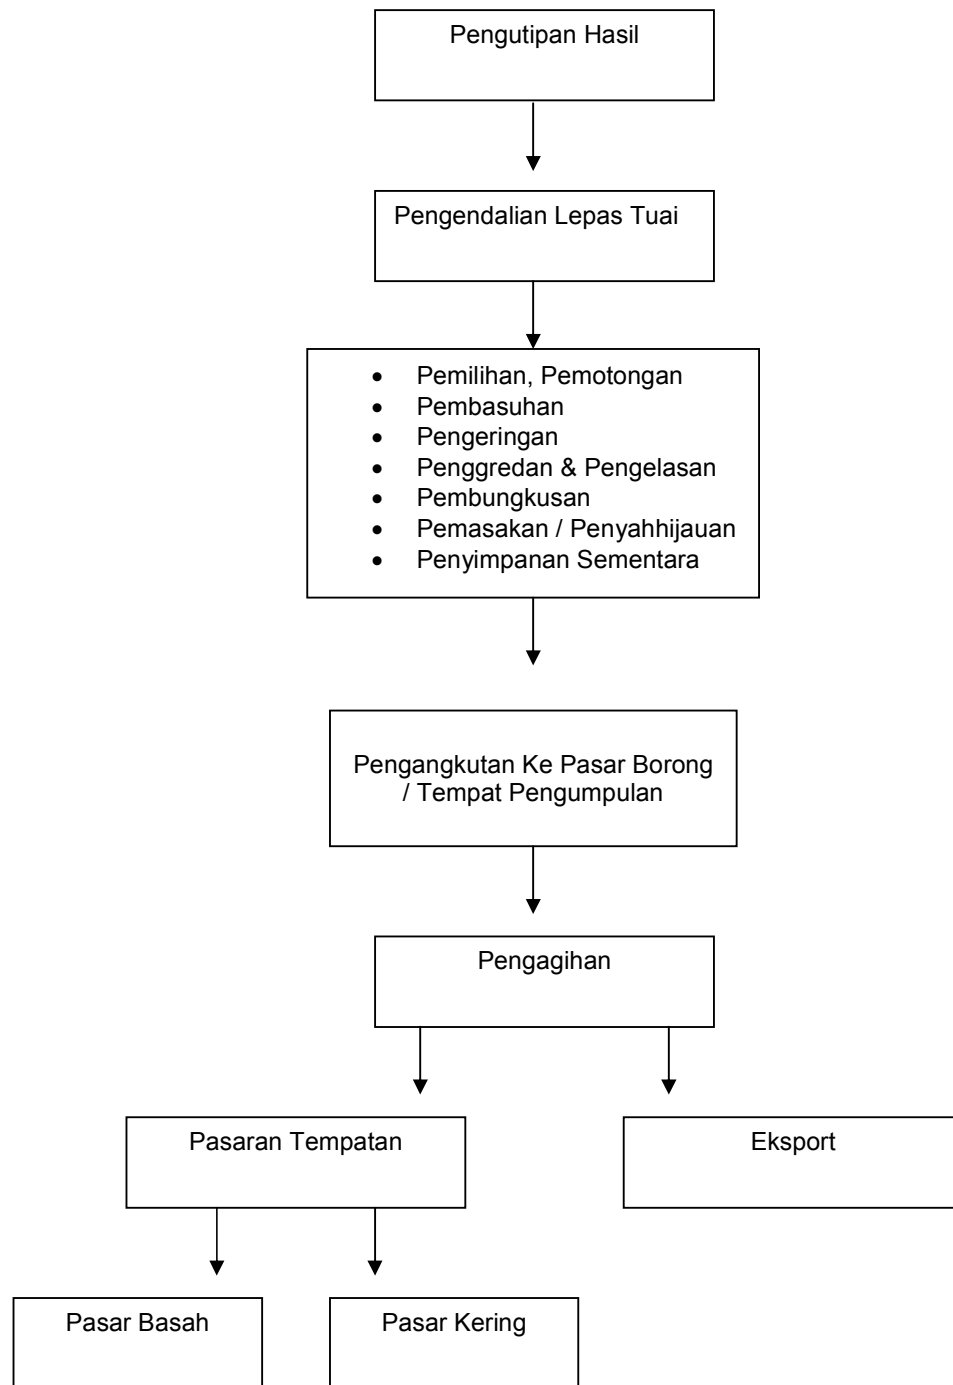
Pengutipan Hasil

Pengendalian Lepas Tuai

- Pemilihan, Pemotongan
- Pembasuhan
- Pengeringan
- Penggredan & Pengelasan
- Pembungkusan
- Pemasakan / Penyahhijauan
- Penyimpanan Sementara

Pengangkutan Ke Pasar Borong / Tempat Pengumpulan

Pengagihan

Pasaran Tempatan

Eksport

Pasar Basah

Pasar Kering